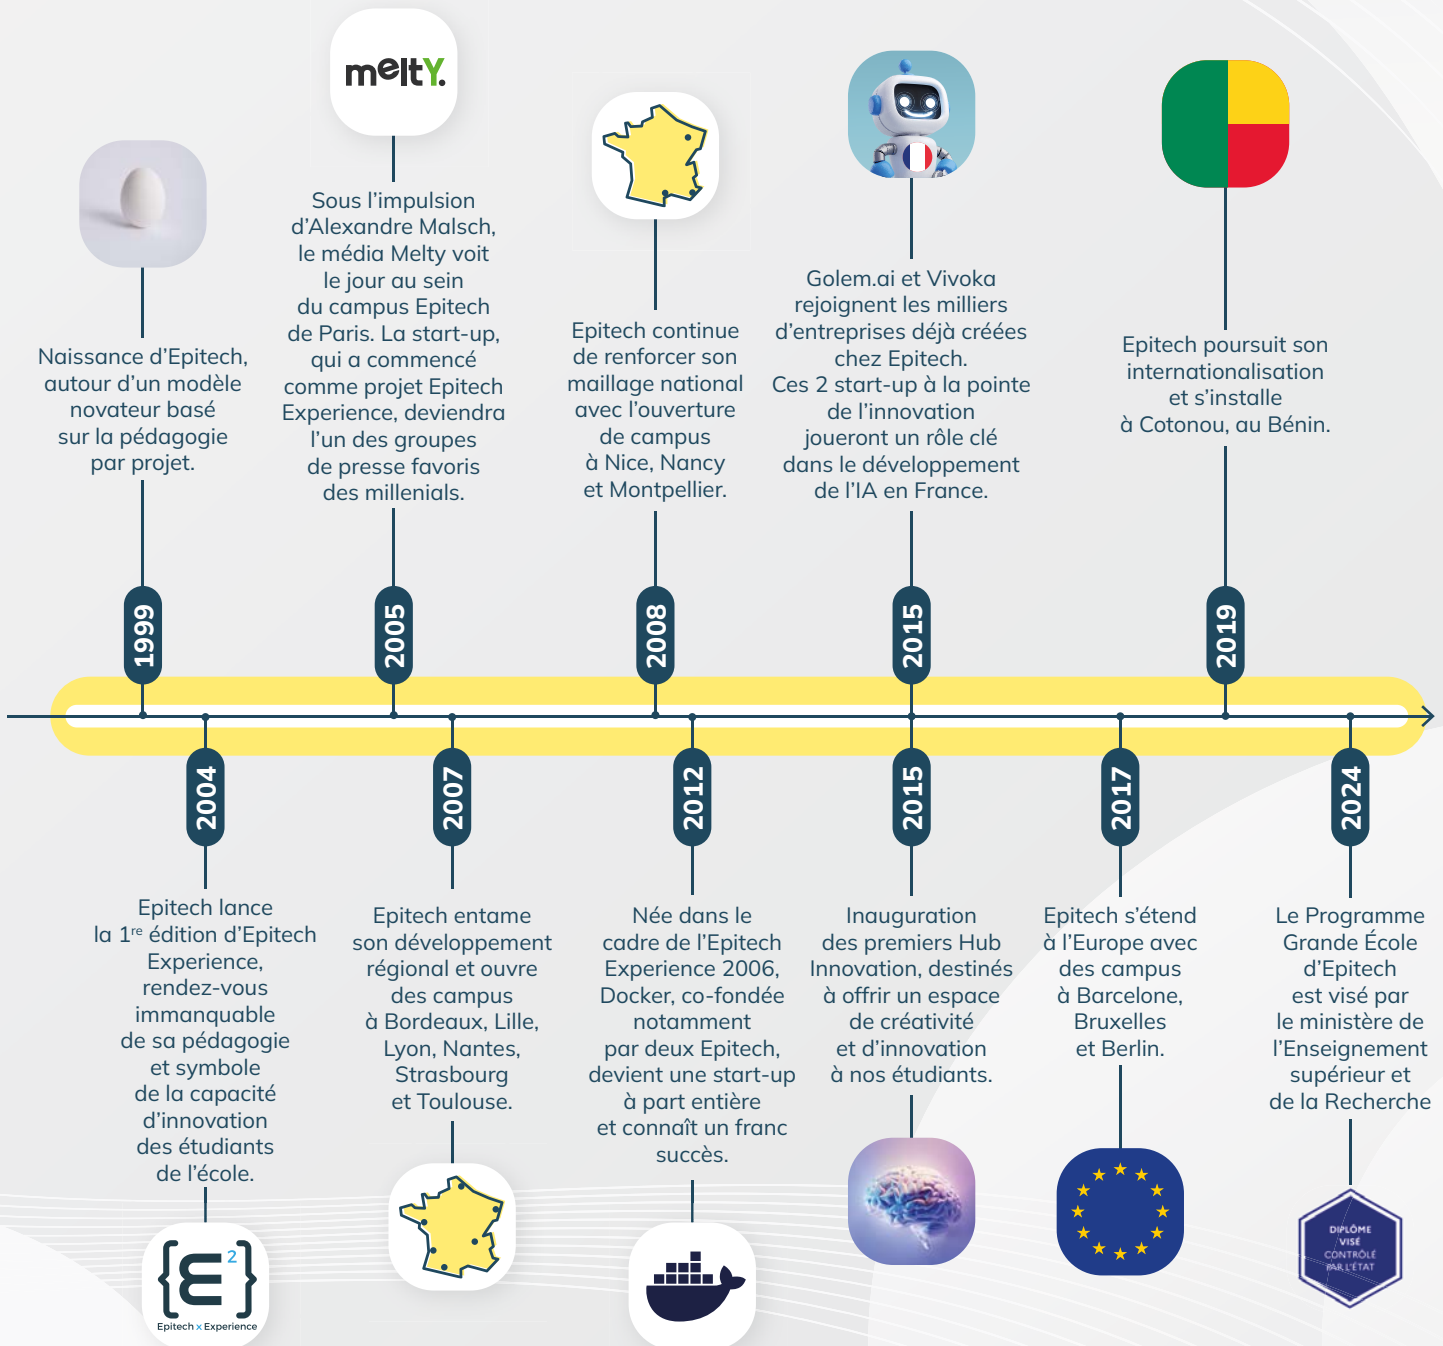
meltY.

Naissance d'Epitech, autour d'un modèle novateur basé sur la pédagogie par projet.

Sous l'impulsion d'Alexandre Malsch, le média Melty voit le jour au sein du campus Epitech de Paris. La start-up, qui a commencé comme projet Epitech Experience, deviendra l'un des groupes de presse favoris des millenials.

Epitech continue de renforcer son maillage national avec l'ouverture de campus à Nice, Nancy et Montpellier.

Golem.ai et Vivoka rejoignent les milliers d'entreprises déjà créées chez Epitech. Ces 2 start-up à la pointe de l'innovation joueront un rôle clé dans le développement de l'IA en France.

Epitech poursuit son internationalisation et s'installe à Cotonou, au Bénin.

1999

2005

2008

2015

2019

2004

2007

2012

2015

2017

2024

Epitech lance la 1$^{re}$ édition d'Epitech Experience, rendez-vous immanquable de sa pédagogie et symbole de la capacité d'innovation des étudiants de l'école.

Epitech entame son développement régional et ouvre des campus à Bordeaux, Lille, Lyon, Nantes, Strasbourg et Toulouse.

Née dans le cadre de l'Epitech Experience 2006, Docker, co-fondée notamment par deux Epitech, devient une start-up à part entière et connaît un franc succès.

Inauguration des premiers Hub Innovation, destinés à offrir un espace de créativité et d'innovation à nos étudiants.

Epitech s'étend à l'Europe avec des campus à Barcelone, Bruxelles et Berlin.

Le Programme Grande École d'Epitech est visé par le ministère de l'Enseignement supérieur et de la Recherche

{E$^2$}
Epitech x Experience

DIPLÔME VISÉ CONTRÔLÉ PAR L'ÉTAT